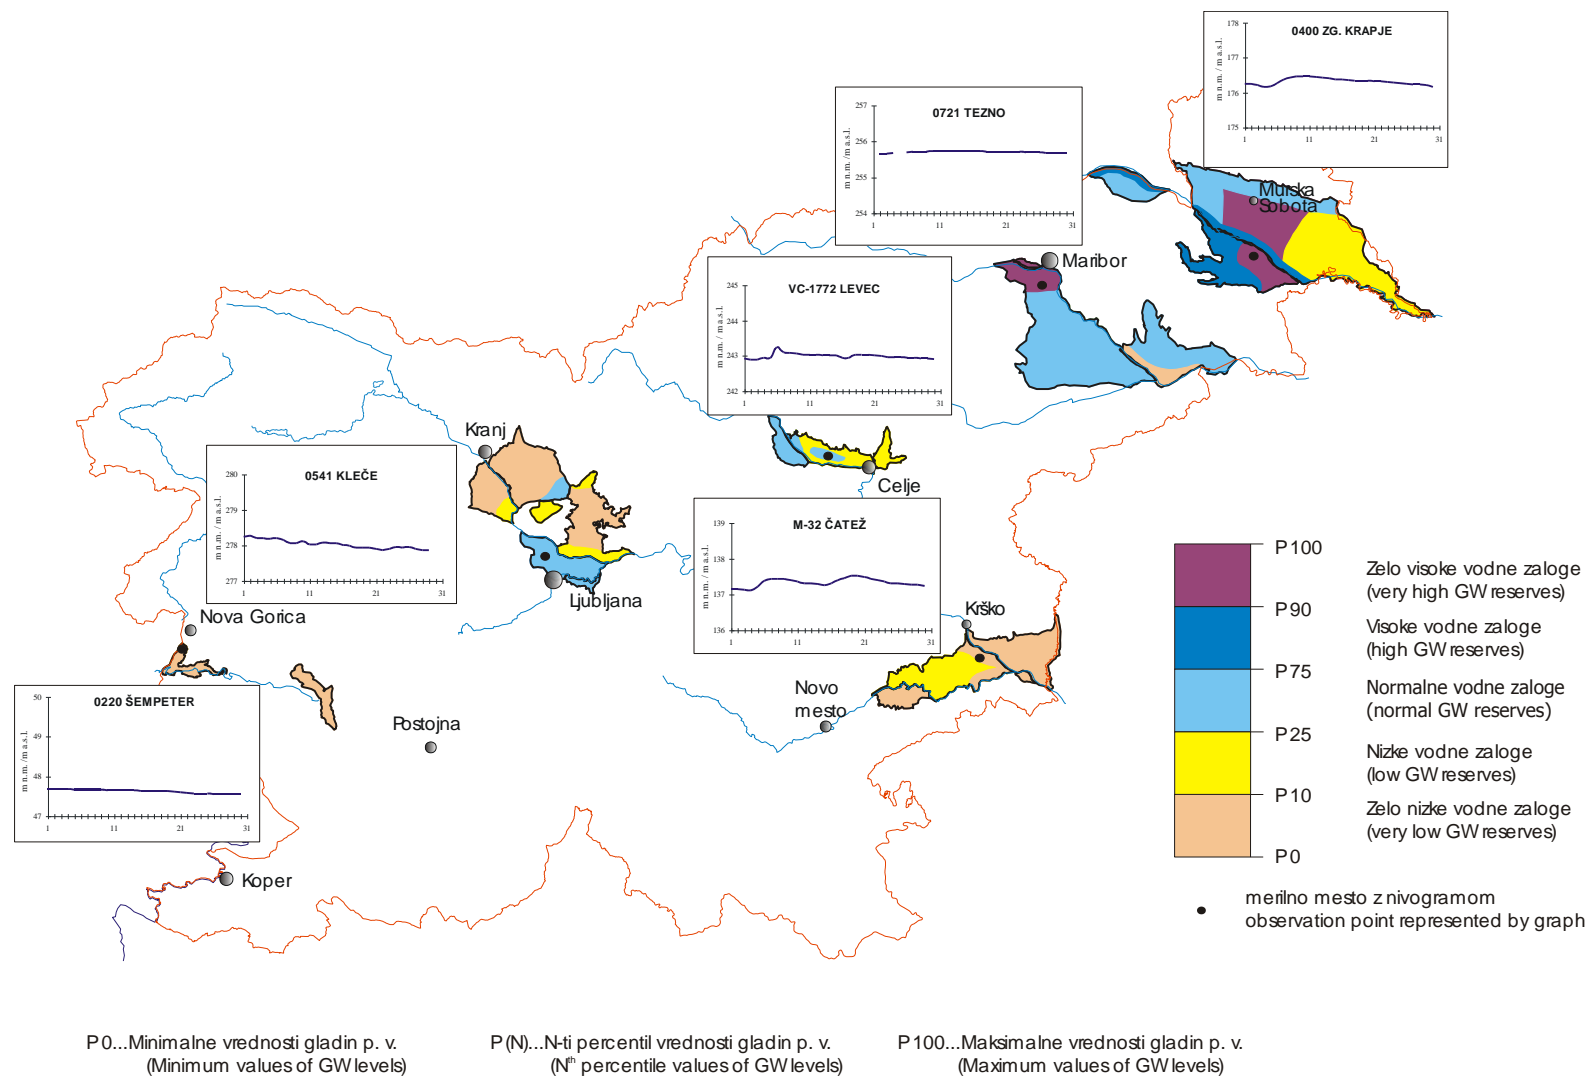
0400 ZG. KRAPJE
178
177
176
175
m n.m. / m a.s.l.
1
11
21
31

0721 TEZNO
257
256
255
254
m n.m. / m a.s.l.
1
11
21
31

Murska Sobota

Maribor

VC-1772 LEVEC
245
244
243
242
m n.m. / m a.s.l.
1
11
21
31

Kranj

Celje

0541 KLEČE
280
279
278
277
m n.m. / m a.s.l.
1
11
21
31

M-32 ČATEŽ
139
138
137
136
m n.m. / m a.s.l.
1
11
21
31

Ljubljana

Nova Gorica

Krško

Novo mesto

Postojna

0220 ŠEMPETER
50
49
48
47
m n.m. / m a.s.l.
1
11
21
31

Koper

P100
P90
P75
P25
P10
P0

Zelo visoke vodne zaloge (very high GW reserves)

Visoke vodne zaloge (high GW reserves)

Normalne vodne zaloge (normal GW reserves)

Nizke vodne zaloge (low GW reserves)

Zelo nizke vodne zaloge (very low GW reserves)

merilno mesto z nivogramom
observation point represented by graph

P0...Minimalne vrednosti gladin p. v.
(Minimum values of GW levels)

P(N)...N-ti percentil vrednosti gladin p. v.
(N$^{th}$ percentile values of GW levels)

P100...Maksimalne vrednosti gladin p. v.
(Maximum values of GW levels)